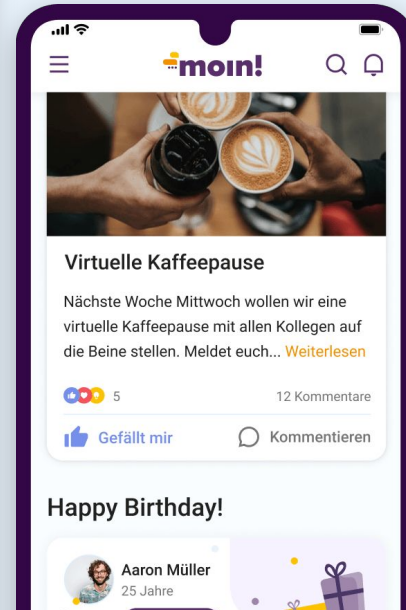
moin!

Virtuelle Kaffeepause

Nächste Woche Mittwoch wollen wir eine virtuelle Kaffeepause mit allen Kollegen auf die Beine stellen. Meldet euch... Weiterlesen

5

12 Kommentare

Gefällt mir

Kommentieren

Happy Birthday!

Aaron Müller
25 Jahre